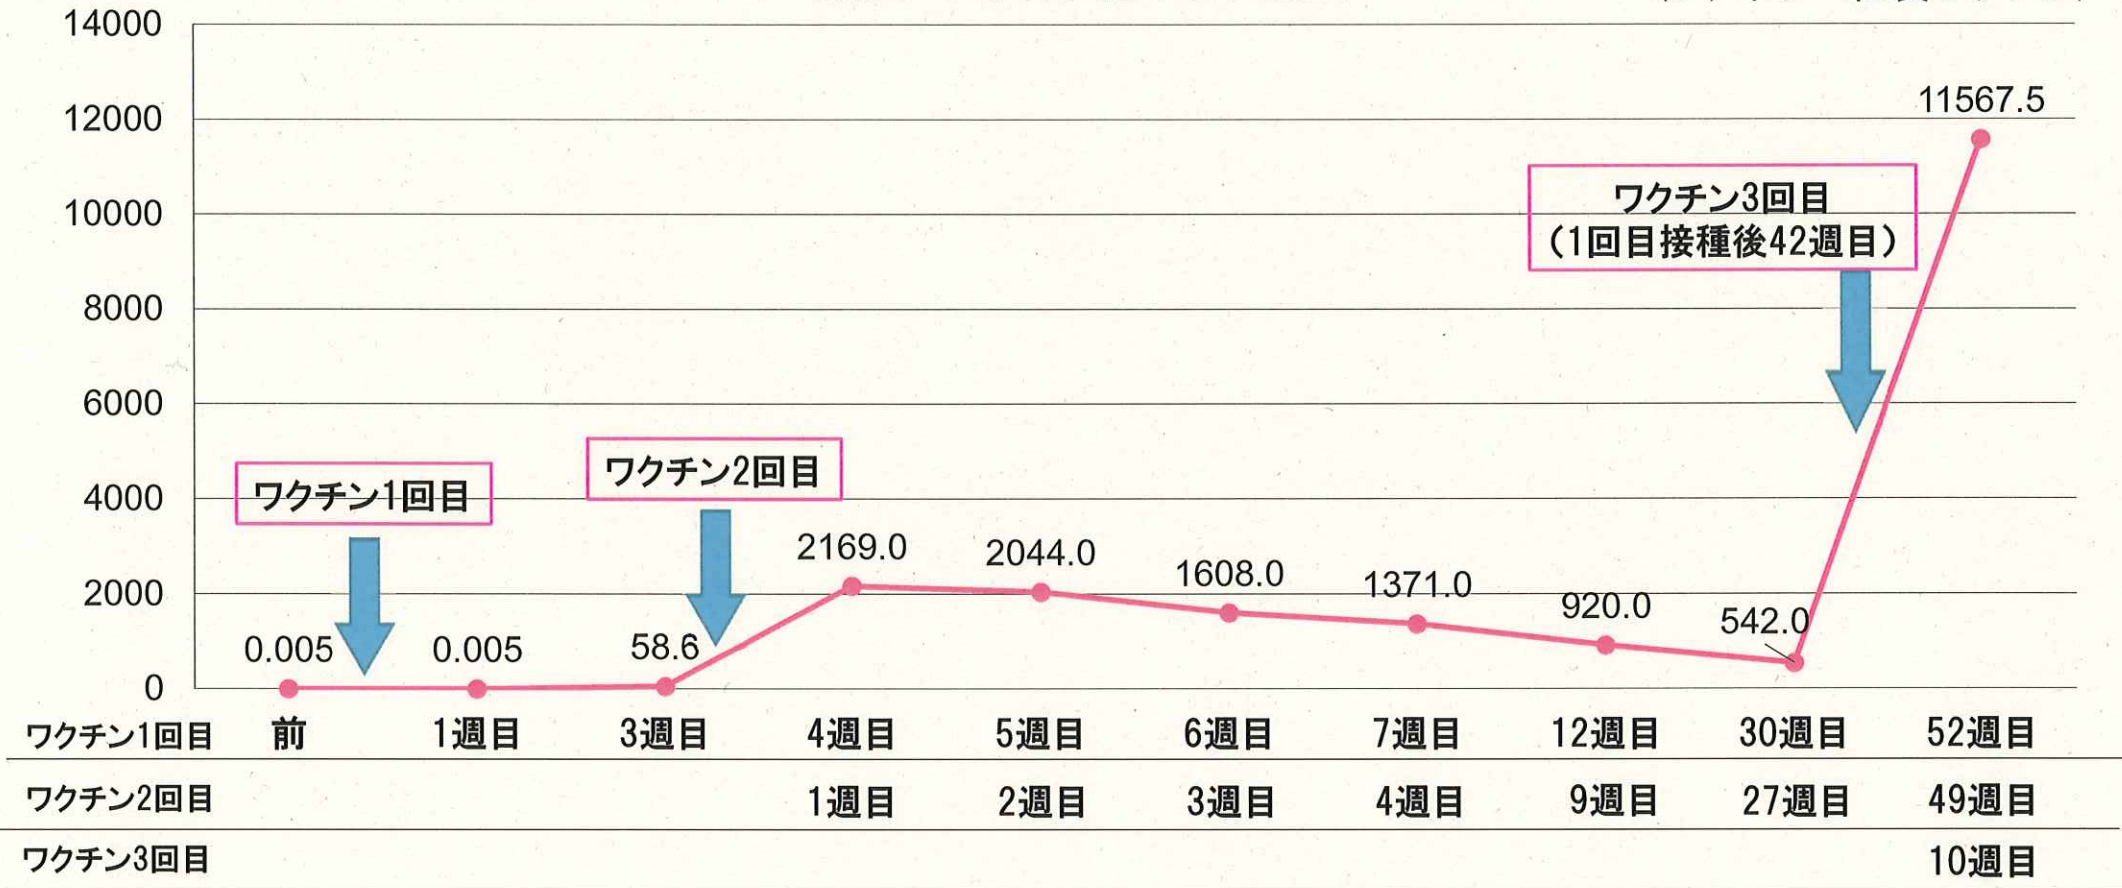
14000
12000
10000
8000
6000
4000
2000
0

ワクチン1回目
ワクチン2回目
ワクチン3回目
(1回目接種後42週目)

0.005
0.005
58.6
2169.0
2044.0
1608.0
1371.0
920.0
542.0
11567.5

| ワクチン1回目 | 前 | 1週目 | 3週目 | 4週目 | 5週目 | 6週目 | 7週目 | 12週目 | 30週目 | 52週目 |
|---|---|---|---|---|---|---|---|---|---|---|
| ワクチン2回目 | | | | 1週目 | 2週目 | 3週目 | 4週目 | 9週目 | 27週目 | 49週目 |
| ワクチン3回目 | | | | | | | | | | 10週目 |